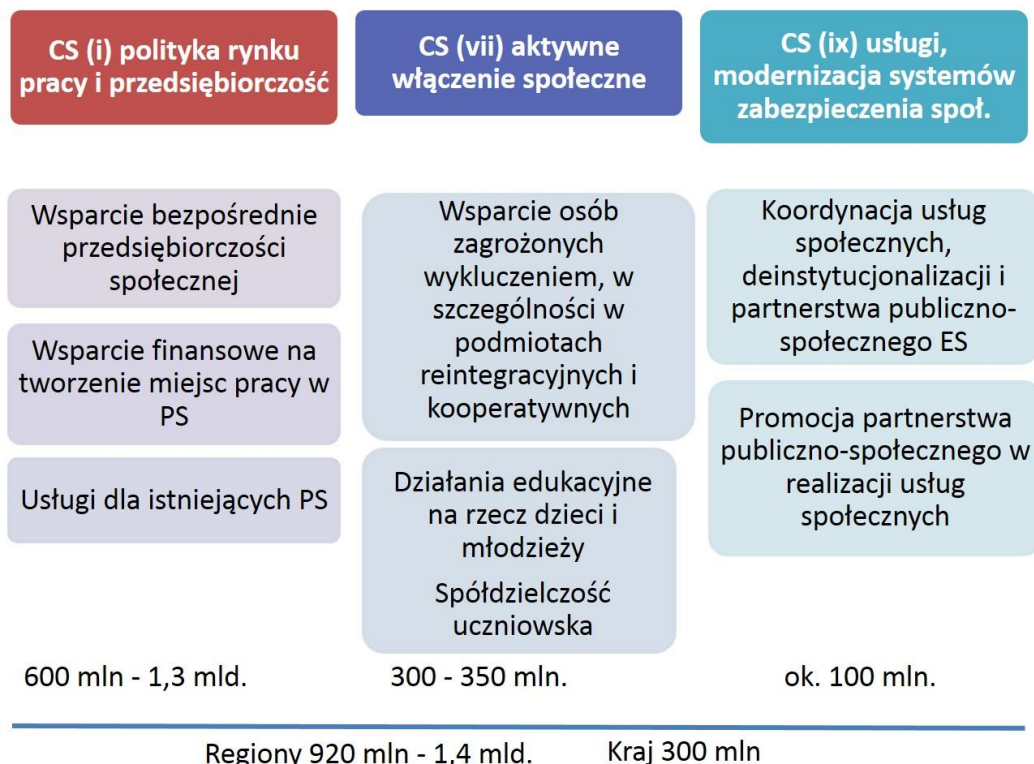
CS (i) polityka rynku pracy i przedsiębiorczość

CS (vii) aktywne włączenie społeczne

CS (ix) usługi, modernizacja systemów zabezpieczenia społ.

Wsparcie bezpośrednie przedsiębiorczości społecznej

Wsparcie finansowe na tworzenie miejsc pracy w PS

Usługi dla istniejących PS

Wsparcie osób zagrożonych wykluczeniem, w szczególności w podmiotach reintegracyjnych i kooperatywnych

Działania edukacyjne na rzecz dzieci i młodzieży

Spółdzielczość uczniowska

Koordynacja usług społecznych, deinstytucjonalizacji i partnerstwa publiczno-społecznego ES

Promocja partnerstwa publiczno-społecznego w realizacji usług społecznych

600 mln - 1,3 mld.

300 - 350 mln.

ok. 100 mln.

Regiony 920 mln - 1,4 mld.

Kraj 300 mln